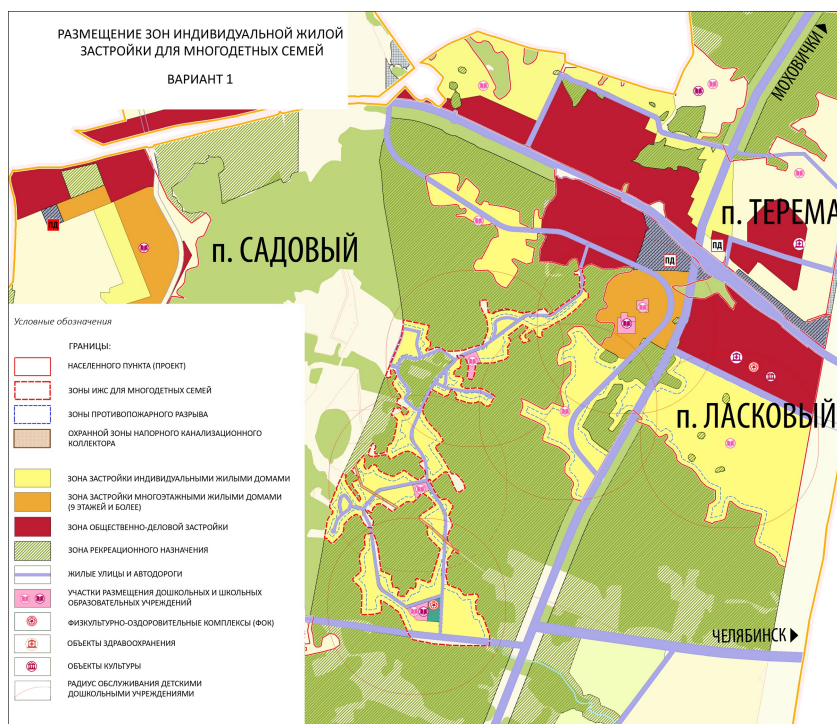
РАЗМЕЩЕНИЕ ЗОН ИНДИВИДУАЛЬНОЙ ЖИЛОЙ ЗАСТРОЙКИ ДЛЯ МНОГОДЕТНЫХ СЕМЕЙ

ВАРИАНТ 1

МОХОВИЧКИ ▶

п. ТЕРЕМА

п. САДОВЫЙ

п. ЛАСКОВЫЙ

ПД

ПД

ПД

ЧЕЛЯБИНСК ▶

Условные обозначения

ГРАНИЦЫ:

НАСЕЛЕННОГО ПУНКТА (ПРОЕКТ)

ЗОНЫ ИЖС ДЛЯ МНОГОДЕТНЫХ СЕМЕЙ

ЗОНЫ ПРОТИВОПОЖАРНОГО РАЗРЫВА

ОХРАННОЙ ЗОНЫ НАПОРНОГО КАНАЛИЗАЦИОННОГО КОЛЛЕКТОРА

ЗОНА ЗАСТРОЙКИ ИНДИВИДУАЛЬНЫМИ ЖИЛЫМИ ДОМАМИ

ЗОНА ЗАСТРОЙКИ МНОГОЭТАЖНЫМИ ЖИЛЫМИ ДОМАМИ (9 ЭТАЖЕЙ И БОЛЕЕ)

ЗОНА ОБЩЕСТВЕННО-ДЕЛОВОЙ ЗАСТРОЙКИ

ЗОНА РЕКРЕАЦИОННОГО НАЗНАЧЕНИЯ

ЖИЛЫЕ УЛИЦЫ И АВТОДОРОГИ

УЧАСТКИ РАЗМЕЩЕНИЯ ДОШКОЛЬНЫХ И ШКОЛЬНЫХ ОБРАЗОВАТЕЛЬНЫХ УЧРЕЖДЕНИЙ

ФИЗКУЛЬТУРНО-ОЗДОРОВИТЕЛЬНЫЕ КОМПЛЕКСЫ (ФОК)

ОБЪЕКТЫ ЗДРАВООХРАНЕНИЯ

ОБЪЕКТЫ КУЛЬТУРЫ

РАДИУС ОБСЛУЖИВАНИЯ ДЕТСКИМИ ДОШКОЛЬНЫМИ УЧРЕЖДЕНИЯМИ